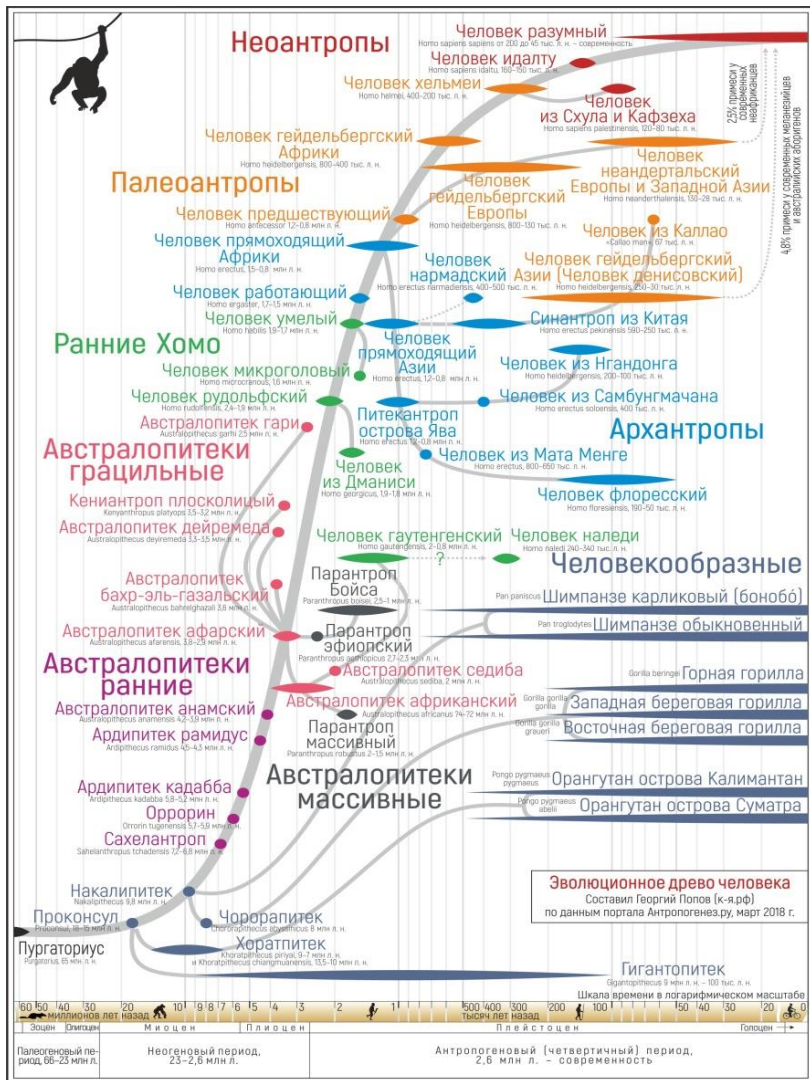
Неоантропы

Человек разумный
Homo sapiens sapiens от 200 до 45 тыс. л. н. – современность

Человек идалту
Homo sapiens idaltu, 160–150 тыс. л. н.

Человек хельмеи
Homo helmei, 400–200 тыс. л. н.

Человек из Схула и Кафзеха
Homo sapiens palestinensis, 120–80 тыс. л. н.

2,5% примеси у современных неафриканцев

4,8% примеси у современных меланезийцев и австралийских аборигенов

Человек гейдельбергский Африки
Homo heidelbergensis, 800–400 тыс. л. н.

Человек неандертальский Европы и Западной Азии
Homo neanderthalensis, 130–28 тыс. л. н.

Палеоантропы

Человек гейдельбергский Европы
Homo heidelbergensis, 800–130 тыс. л. н.

Человек предшествующий
Homo antecessor 1,2–0,8 млн л. н.

Человек из Каллао
«Callao man», 67 тыс. л. н.

Человек прямоходящий Африки
Homo erectus, 1,5–0,8 млн л. н.

Человек нармадский
Homo erectus narmadensis, 400–500 тыс. л. н.

Человек гейдельбергский Азии (Человек денисовский)
Homo heidelbergensis, 250–30 тыс. л. н.

Человек работающий
Homo ergaster, 1,7–1,5 млн л. н.

Человек умелый
Homo habilis 1,9–1,7 млн л. н.

Синантроп из Китая
Homo erectus pekinensis 580–250 тыс. л. н.

Ранние Хомо

Человек прямоходящий Азии
Homo erectus, 1,2–0,8 млн л. н.

Человек микроголовый
Homo microcranous, 1,8 млн л. н.

Человек из Нгандонга
Homo heidelbergensis, 200–100 тыс. л. н.

Человек рудольфский
Homo rudolfensis, 2,4–1,9 млн л. н.

Человек из Самбунгмачана
Homo erectus soloensis, 400 тыс. л. н.

Питекантроп острова Ява
Homo erectus 1,2–0,8 млн л. н.

Архантропы

Австралопитек гари
Australopithecus garhi 2,5 млн л. н.

Австралопитеки грацильные

Человек из Дманиси
Homo georgicus, 1,9–1,8 млн л. н.

Человек из Мата Менге
Homo erectus, 800–650 тыс. л. н.

Человек флоресский
Homo floresiensis, 190–50 тыс. л. н.

Кениантроп плосколицый
Kenyanthropus platyops 3,5–3,2 млн л. н.

Австралопитек дейремеда
Australopithecus deyiremeda 3,3–3,5 млн л. н.

Человек гаутенгенский
Homo gautengensis, 2–0,8 млн л. н.

?

Человек наледи
Homo naledi 240–340 тыс. л. н.

Человекообразные

Австралопитек бахр-эль-газальский
Australopithecus bahrelghazali 3,6 млн л. н.

Парантроп Бойса
Paranthropus boisei, 2,5–1 млн л. н.

Pan paniscus Шимпанзе карликовый (боноб́о)

Pan troglodytes Шимпанзе обыкновенный

Австралопитек афарский
Australopithecus afarensis, 3,8–2,9 млн л. н.

Парантроп эфиопский
Paranthropus aethiopicus 2,7–2,3 млн л. н.

Австралопитеки ранние

Австралопитек седиба
Australopithecus sediba, 2 млн л. н.

Gorilla beringei Горная горилла

Австралопитек анамский
Australopithecus anamensis 4,2–3,9 млн л. н.

Австралопитек африканский
Australopithecus africanus 3,4–2,2 млн л. н.

Gorilla gorilla gorilla Западная береговая горилла

Ардипитек рамидус
Ardipithecus ramidus 4,5–4,3 млн л. н.

Парантроп массивный
Paranthropus robustus 2–1,5 млн л. н.

Gorilla gorilla graueri Восточная береговая горилла

Австралопитеки массивные

Pongo pygmaeus pygmaeus Орангутан острова Калимантан

Pongo pygmaeus abelii Орангутан острова Суматра

Ардипитек кадабба
Ardipithecus kadabba 5,8–5,2 млн л. н.

Оррорин
Orrorin tugenensis 5,7–5,9 млн л. н.

Сахелантроп
Sahelanthropus tchadensis 7,2–6,8 млн л. н.

Эволюционное древо человека
Составил Георгий Попов (к-я.рф)
по данным портала Антропогенез.ру, март 2018 г.

Накалипитек
Nakalipithecus 9,8 млн л. н.

Проконсул
Proconsul, 18–15 млн л. н.

Чororапитек
Chororapithecus abyssinicus 8 млн л. н.

Пургаториус
Purgatorius, 65 млн л. н.

Хоратпитек
Khoratpithecus piriyai, 9–7 млн л. н. и Khoratpithecus chiangmuanensis, 13,5–10 млн л. н.

Гигантопитек
Gigantopithecus 9 млн л. н. – 100 тыс. л. н.

Шкала времени в логарифмическом масштабе

60 50 40 30 миллионов лет назад 20 10 9 8 7 6 5 4 3 2 1 500 400 300 тысяч лет назад 200 100 50 40 30 20 10 0

Эоцен | Олигоцен | Миоцен | Плиоцен | Плейстоцен | Голоцен

Палеогеновый период, 66–23 млн л. | Неогеновый период, 23–2,6 млн л. | Антропогеновый (четвертичный) период, 2,6 млн л. – современность